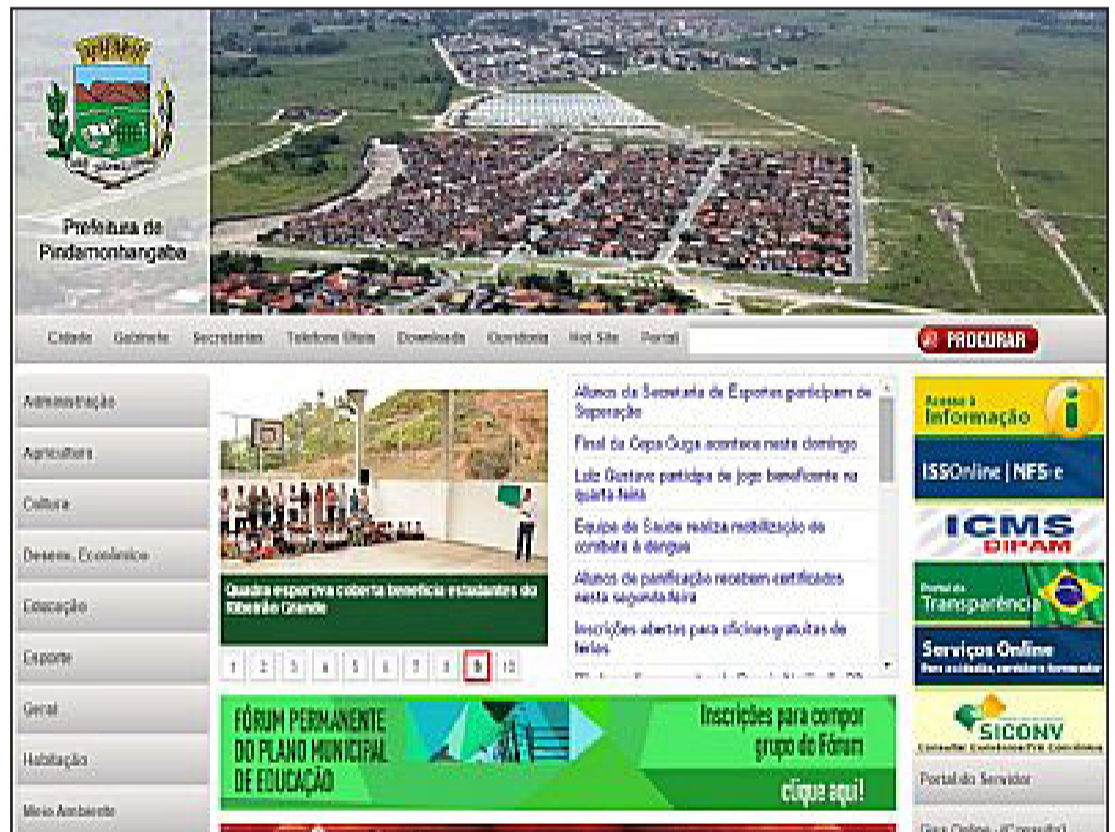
Prefeitura de Pindamonhangaba

Cidade Gabinete Secretarias Telefones Úteis Downloads Ouvidoria Hot Site Portal

PROCURAR

Administração

Agricultura

Cultura

Desenv. Econômico

Educação

Esporte

Geral

Habitação

Meio Ambiente

Quadra esportiva coberta beneficia estudantes do Ribeirão Grande

1 2 3 4 5 6 7 8 9 10

Alunos da Secretaria de Esportes participam de Superação

Final da Copa Guga acontece neste domingo

Luiz Gustavo participa de jogo beneficente na quarta-feira

Equipe da Saúde realiza mobilização de combate à dengue

Alunos de panificação recebem certificados nesta segunda-feira

Inscrições abertas para oficinas gratuitas de teatro

Acesso à Informação

ISSOnline | NFS-e

ICMS DIPAM

Portal da Transparência

Serviços Online

SICONV

Portal do Servidor

FÓRUM PERMANENTE DO PLANO MUNICIPAL DE EDUCAÇÃO

Inscrições para compor grupo do Fórum

clique aqui!

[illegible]